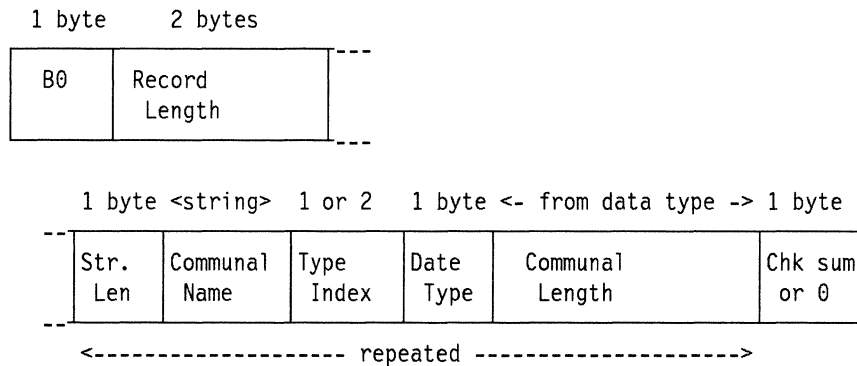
1 byte 2 bytes

| B0 | Record Length |
|---|---|

1 byte <string> 1 or 2 1 byte <- from data type -> 1 byte

| Str. Len | Communal Name | Type Index | Date Type | Communal Length | Chk sum or 0 |
|---|---|---|---|---|---|

<------------------- repeated -------------------->